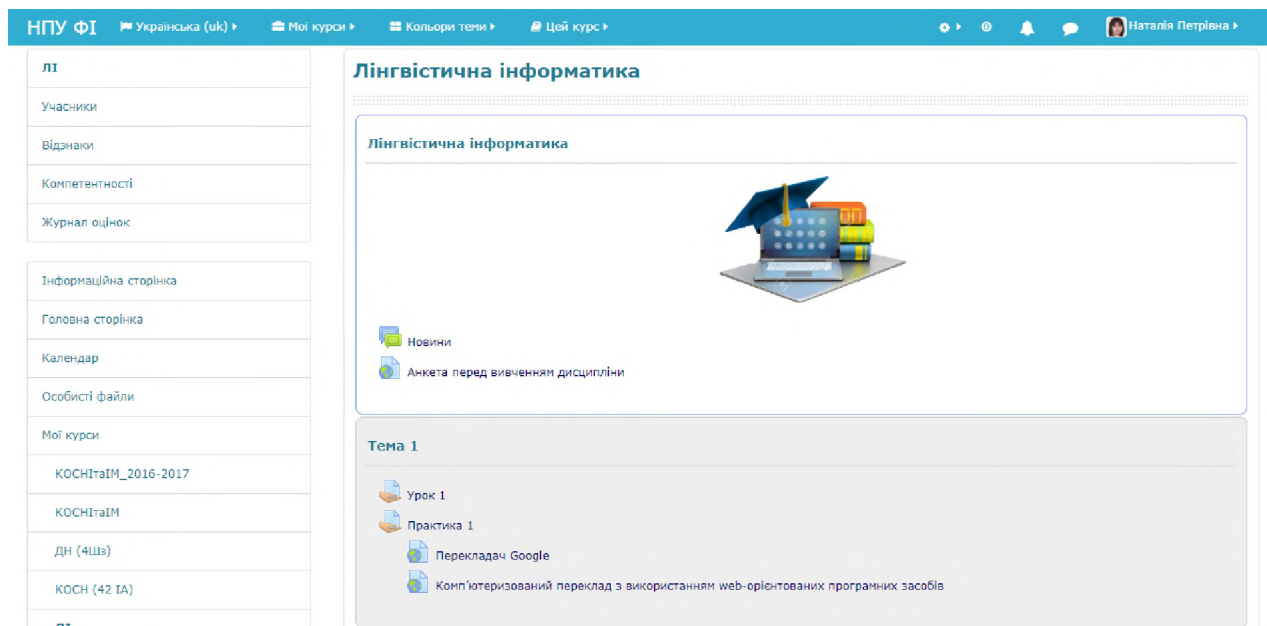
НПУ ФІ Українська (uk) Мої курси Кольори теми Цей курс Наталія Петрівна

ЛІ
Учасники
Відзнаки
Компетентності
Журнал оцінок

Інформаційна сторінка
Головна сторінка
Календар
Особисті файли
Мої курси
КОСНІтаІМ_2016-2017
КОСНІтаІМ
ДН (4Шз)
КОСН (42 ІА)

Лінгвістична інформатика

Лінгвістична інформатика

Новини
Анкета перед вивченням дисципліни

Тема 1

Урок 1
Практика 1
Перекладач Google
Комп'ютеризований переклад з використанням web-орієнтованих програмних засобів